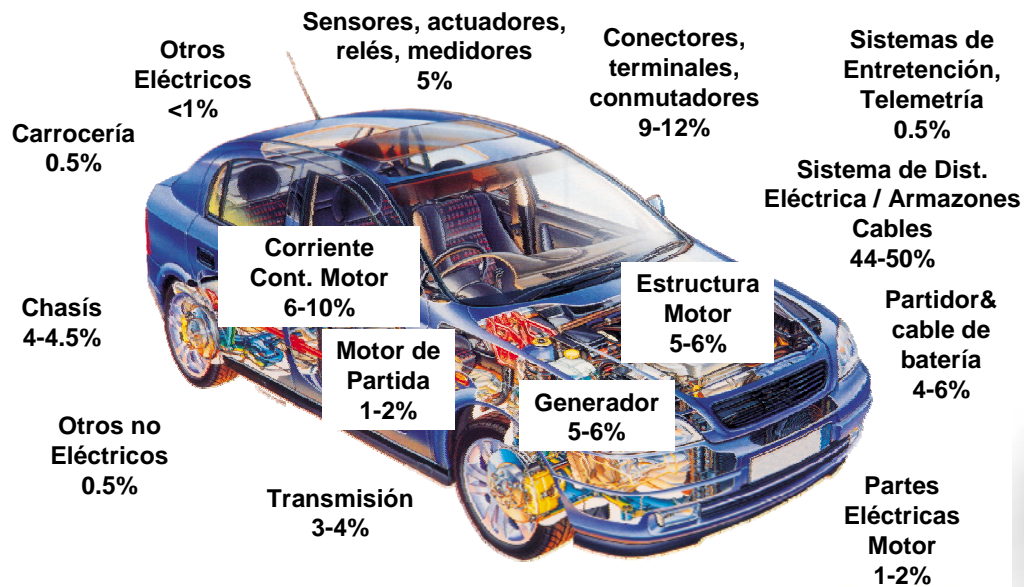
Otros Eléctricos <1%

Sensores, actuadores, relés, medidores 5%

Conectores, terminales, conmutadores 9-12%

Sistemas de Entretención, Telemetría 0.5%

Carrocería 0.5%

Sistema de Dist. Eléctrica / Armazones Cables 44-50%

Corriente Cont. Motor 6-10%

Estructura Motor 5-6%

Chasís 4-4.5%

Partidor& cable de batería 4-6%

Motor de Partida 1-2%

Generador 5-6%

Otros no Eléctricos 0.5%

Transmisión 3-4%

Partes Eléctricas Motor 1-2%